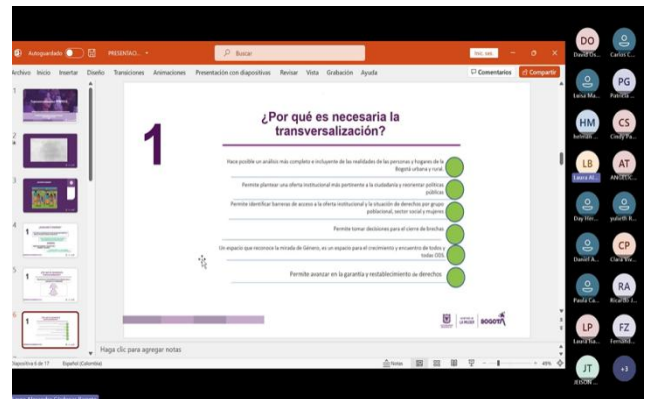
Autoguardado PRESENTACI... Buscar

Archivo Inicio Insertar Diseño Transiciones Animaciones Presentación con diapositivas Revisar Vista Grabación Ayuda Comentarios Compartir

1

¿Por qué es necesaria la transversalización?

Hace posible un análisis más completo e incluyente de las realidades de las personas y hogares de la Bogotá urbana y rural.

Permite plantear una oferta institucional más pertinente a la ciudadanía y reorientar políticas públicas

Permite identificar barreras de acceso a la oferta institucional y la situación de derechos por grupo poblacional, sector social y mujeres

Permite tomar decisiones para el cierre de brechas

Un espacio que reconoce la mirada de Género, es un espacio para el crecimiento y encuentro de todos y todas ODS

Permite avanzar en la garantía y restablecimiento de derechos

BOGOTÁ

Haga clic para agregar notas

Diapositiva 6 de 17 Español (Colombia) Notas 49%

DO David Os...
Carlos C...
PG Luisa Ma... Patricia ...
HM CS hohnan... Cindy Pa...
LB AT Laura Al... ANGELIC...
Day Hin... yulieth R...
CP Daniel A... Clara Vic...
RA Paula Ca... Ricardo J...
LP FZ Laura Ba... Fernand...
JT JEISON... +3